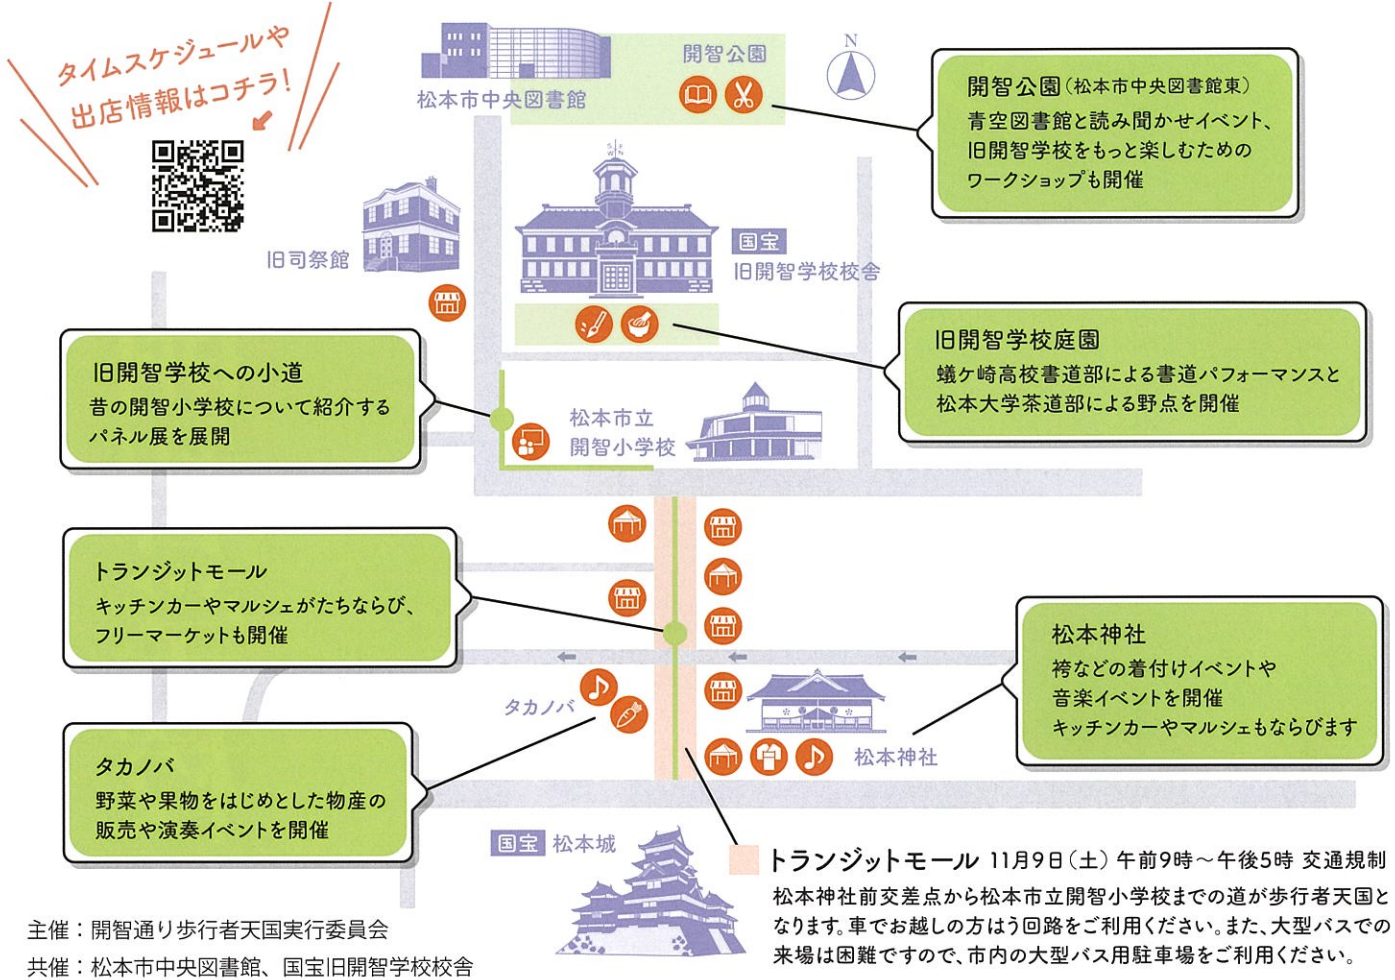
タイムスケジュールや
出店情報はコチラ!

松本市中央図書館

開智公園

N

開智公園(松本市中央図書館東)
青空図書館と読み聞かせイベント、
旧開智学校をもっと楽しむための
ワークショップも開催

旧司祭館

国宝
旧開智学校校舎

旧開智学校庭園
蟻ケ崎高校書道部による書道パフォーマンスと
松本大学茶道部による野点を開催

旧開智学校への小道
昔の開智小学校について紹介する
パネル展を展開

松本市立
開智小学校

トランジットモール
キッチンカーやマルシェがたちならび、
フリーマーケットも開催

松本神社
袴などの着付けイベントや
音楽イベントを開催
キッチンカーやマルシェもならびます

タカノバ

松本神社

タカノバ
野菜や果物をはじめとした物産の
販売や演奏イベントを開催

国宝 松本城

トランジットモール 11月9日(土) 午前9時～午後5時 交通規制
松本神社前交差点から松本市立開智小学校までの道が歩行者天国となります。車でお越しの方はう回路をご利用ください。また、大型バスでの来場は困難ですので、市内の大型バス用駐車場をご利用ください。

主催:開智通り歩行者天国実行委員会
共催:松本市中央図書館、国宝旧開智学校校舎